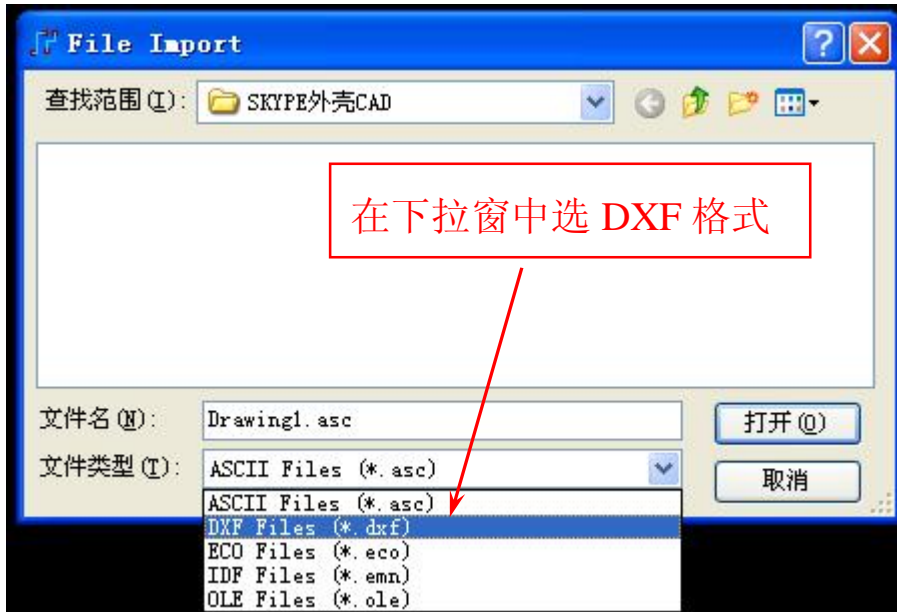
File Import

查找范围(I): SKYPE外壳CAD

在下拉窗中选 DXF 格式

文件名(N): Drawing1.asc

文件类型(T): ASCII Files (*.asc)

打开(O)

取消

ASCII Files (*.asc)
DXF Files (*.dxf)
ECO Files (*.eco)
IDF Files (*.emn)
OLE Files (*.ole)